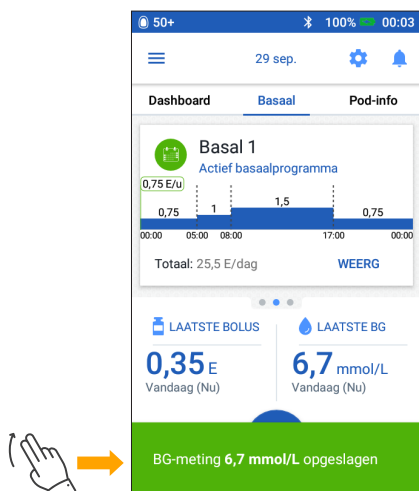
50+ 100% 00:03

29 sep.

Dashboard Basaal Pod-info

Basal 1
Actief basaalprogramma

0,75 E/u

0,75 1 1,5 0,75

00:00 05:00 08:00 17:00 00:00

Totaal: 25,5 E/dag WEERG

LAATSTE BOLUS
0,35 E
Vandaag (Nu)

LAATSTE BG
6,7 mmol/L
Vandaag (Nu)

BG-meting **6,7 mmol/L** opgeslagen